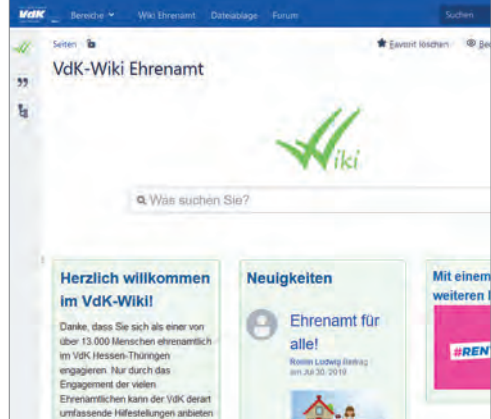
VdK Bereiche Wiki Ehrenamt Dateiablage Forum Suchen

Seiten

Favorit löschen Be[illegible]

VdK-Wiki Ehrenamt

Wiki

Was suchen Sie?

Herzlich willkommen im VdK-Wiki!

Danke, dass Sie sich als einer von über 13.000 Menschen ehrenamtlich im VdK Hessen-Thüringen engagieren. Nur durch das Engagement der vielen Ehrenamtlichen kann der VdK derart umfassende Hilfestellungen anbieten

Neuigkeiten

Ehrenamt für alle!

Roman Ludwig Beitrag am Jul 30, 2019

Mit einem weiteren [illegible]

#REN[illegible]